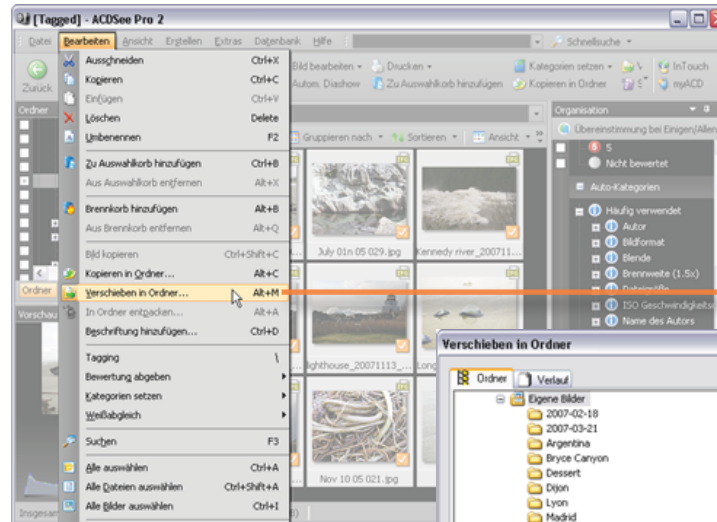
[Tagged] - ACDSee Pro 2

Datei Bearbeiten Ansicht Erstellen Extras Datenbank Hilfe

Schnellsuche

Zurück

Ordner

Ausschneiden Ctrl+X
Kopieren Ctrl+C
Einfügen Ctrl+V
Löschen Delete
Umbenennen F2
Zu Auswahlkorb hinzufügen Ctrl+B
Aus Auswahlkorb entfernen Alt+X
Brennkorb hinzufügen Alt+B
Aus Brennkorb entfernen Alt+Q
Bild kopieren Ctrl+Shift+C
Kopieren in Ordner... Alt+C
Verschieben in Ordner... Alt+M
In Ordner entpacken... Alt+A
Beschriftung hinzufügen... Ctrl+D
Tagging \
Bewertung abgeben
Kategorien setzen
Weißabgleich
Suchen F3
Alle auswählen Ctrl+A
Alle Dateien auswählen Ctrl+Shift+A
Alle Bilder auswählen Ctrl+I

Bild bearbeiten Drucken Kategorien setzen InTouch
Autom. Diashow Zu Auswahlkorb hinzufügen Kopieren in Ordner myACD

Gruppieren nach Sortieren Ansicht

July 01n 05 029.jpg Kennedy river_200711...
ghthouse_20071113_... Long
Nov 10 05 021.jpg

Ordner
Vorschau
Insgesam

Organisation
Übereinstimmung bei Einigen/Allen
5
Nicht bewertet
Auto-Kategorien
Häufig verwendet
Autor
Bildformat
Blende
Brennweite (1.5x)
Dateigröße
ISO Geschwindigkeit
Name des Autors

Verschieben in Ordner
Ordner Verlauf
Eigene Bilder
2007-02-18
2007-03-21
Argentina
Bryce Canyon
Dessert
Dijon
Lyon
Madrid